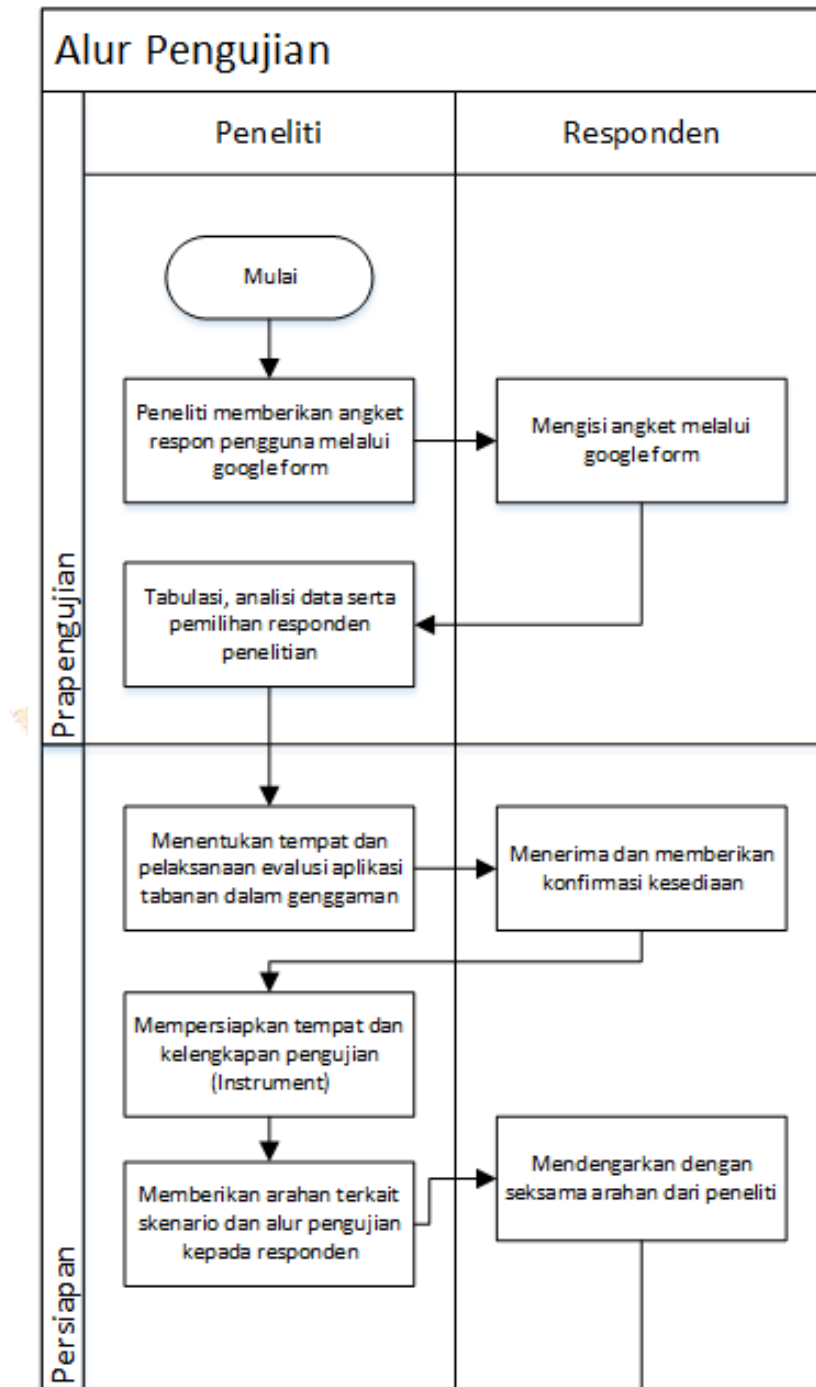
Alur Pengujian

Peneliti

Responden

Prapengujian

Mulai

Peneliti memberikan angket respon pengguna melalui google form

Mengisi angket melalui google form

Tabulasi, analisi data serta pemilihan responden penelitian

Persiapan

Menentukan tempat dan pelaksanaan evalusi aplikasi tabanan dalam genggaman

Menerima dan memberikan konfirmasi kesediaan

Mempersiapkan tempat dan kelengkapan pengujian (Instrument)

Memberikan arahan terkait skenario dan alur pengujian kepada responden

Mendengarkan dengan seksama arahan dari peneliti